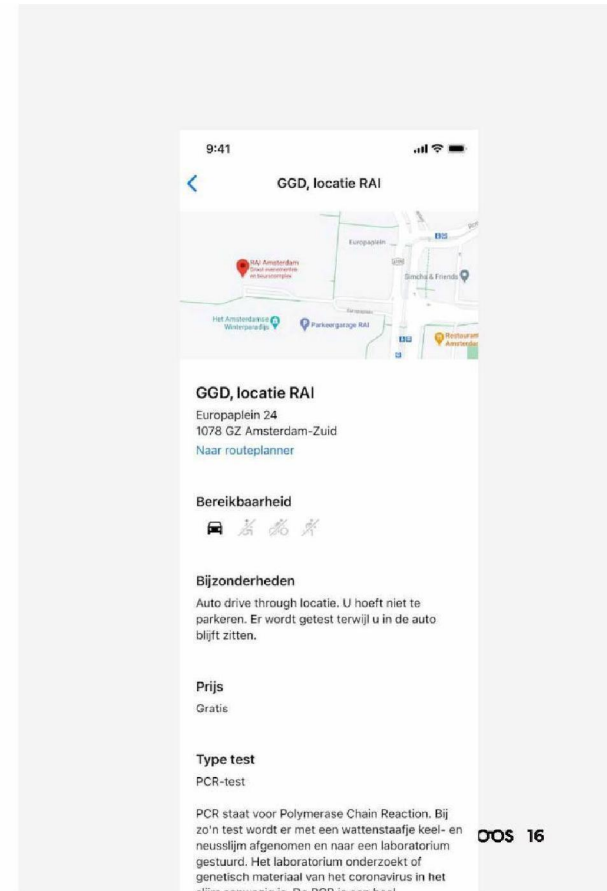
9:41

GGD, locatie RAI

Europaplein

RAI Amsterdam

Simcha & Friends

Het Amsterdamse Winterparadijs

Parkeergarage RAI

Restaurant Amsterdam

GGD, locatie RAI

Europaplein 24
1078 GZ Amsterdam-Zuid
Naar routeplanner

Bereikbaarheid

Bijzonderheden

Auto drive through locatie. U hoeft niet te parkeren. Er wordt getest terwijl u in de auto blijft zitten.

Prijs

Gratis

Type test

PCR-test

PCR staat voor Polymerase Chain Reaction. Bij zo'n test wordt er met een wattenstaafje keel- en neusslijm afgenomen en naar een laboratorium gestuurd. Het laboratorium onderzoekt of genetisch materiaal van het coronavirus in het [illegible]

OOS 16